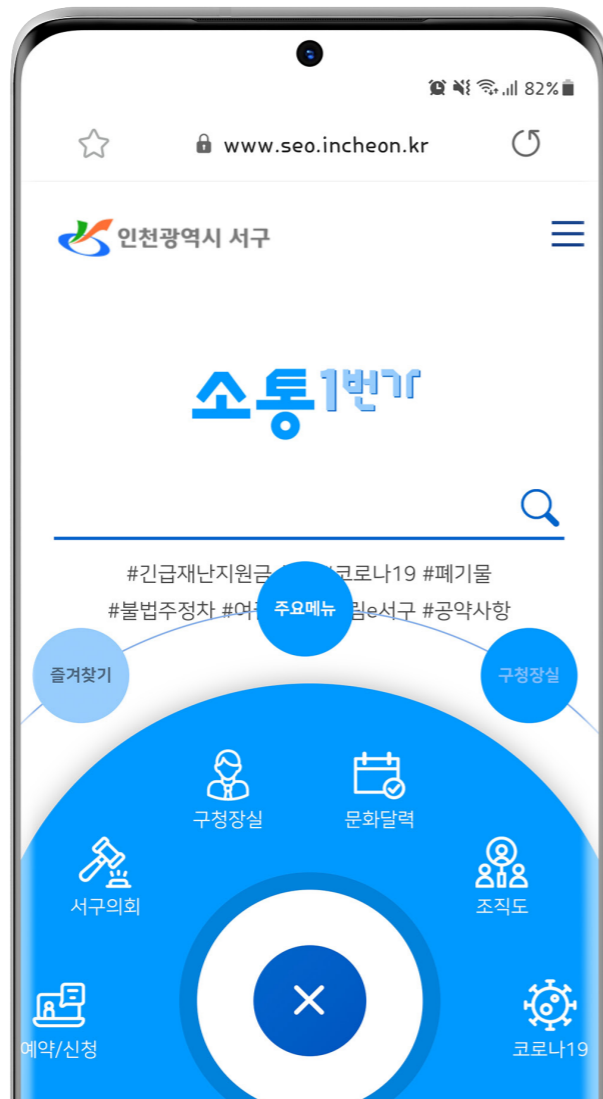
82%

www.seo.incheon.kr

인천광역시 서구

소통1번가

#긴급재난지원금 #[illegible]코로나19 #폐기물
#불법주정차 #여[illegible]림e서구 #공약사항

주요메뉴

즐겨찾기

구청장실

구청장실

문화달력

서구의회

조직도

예약/신청

코로나19